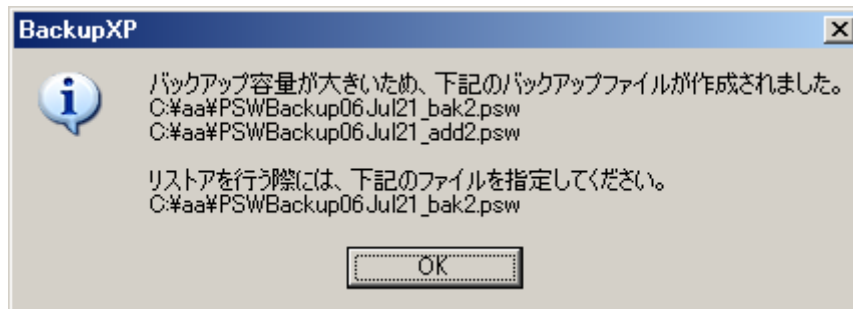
BackupXP

バックアップ容量が大きいため、下記のバックアップファイルが作成されました。
C:¥aa¥PSWBackup06Jul21_bak2.psw
C:¥aa¥PSWBackup06Jul21_add2.psw

リストアを行う際には、下記のファイルを指定してください。
C:¥aa¥PSWBackup06Jul21_bak2.psw

OK